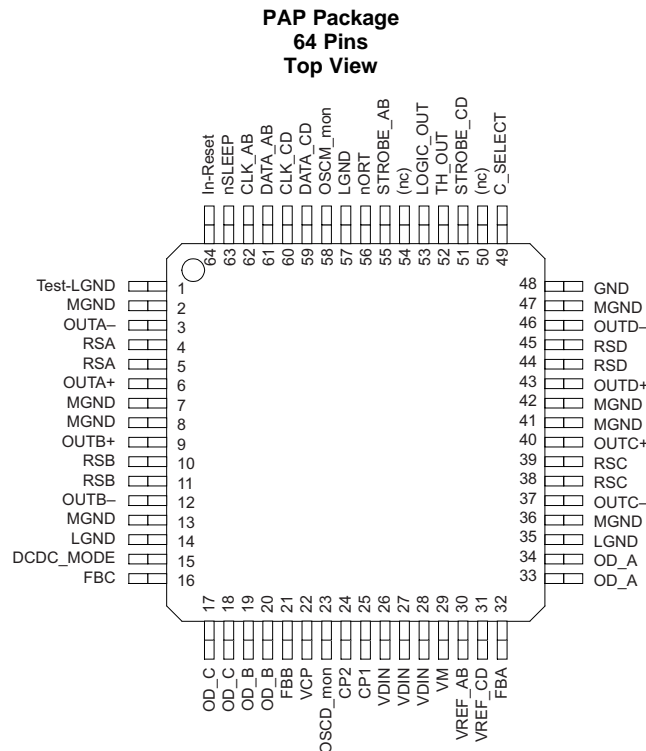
PAP Package
64 Pins
Top View

In-Reset 64
nSLEEP 63
CLK_AB 62
DATA_AB 61
CLK_CD 60
DATA_CD 59
OSCM_mon 58
LGND 57
nORT 56
STROBE_AB 55
(nc) 54
LOGIC_OUT 53
TH_OUT 52
STROBE_CD 51
(nc) 50
C_SELECT 49

Test-LGND 1
MGND 2
OUTA– 3
RSA 4
RSA 5
OUTA+ 6
MGND 7
MGND 8
OUTB+ 9
RSB 10
RSB 11
OUTB– 12
MGND 13
LGND 14
DCDC_MODE 15
FBC 16

48 GND
47 MGND
46 OUTD–
45 RSD
44 RSD
43 OUTD+
42 MGND
41 MGND
40 OUTC+
39 RSC
38 RSC
37 OUTC–
36 MGND
35 LGND
34 OD_A
33 OD_A

17 OD_C
18 OD_C
19 OD_B
20 OD_B
21 FBB
22 VCP
23 OSCD_mon
24 CP2
25 CP1
26 VDIN
27 VDIN
28 VDIN
29 VM
30 VREF_AB
31 VREF_CD
32 FBA